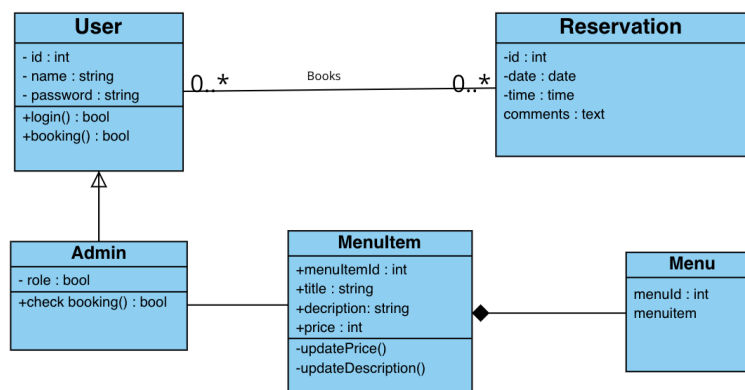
User

- id : int
- name : string
- password : string

+login() : bool
+booking() : bool

0..*

Books

0..*

Reservation

-id : int
-date : date
-time : time
comments : text

Admin

- role : bool

+check booking() : bool

MenuItem

+menuItemId : int
+title : string
+decription: string
+price : int

-updatePrice()
-updateDescription()

Menu

menuId : int
menuitem